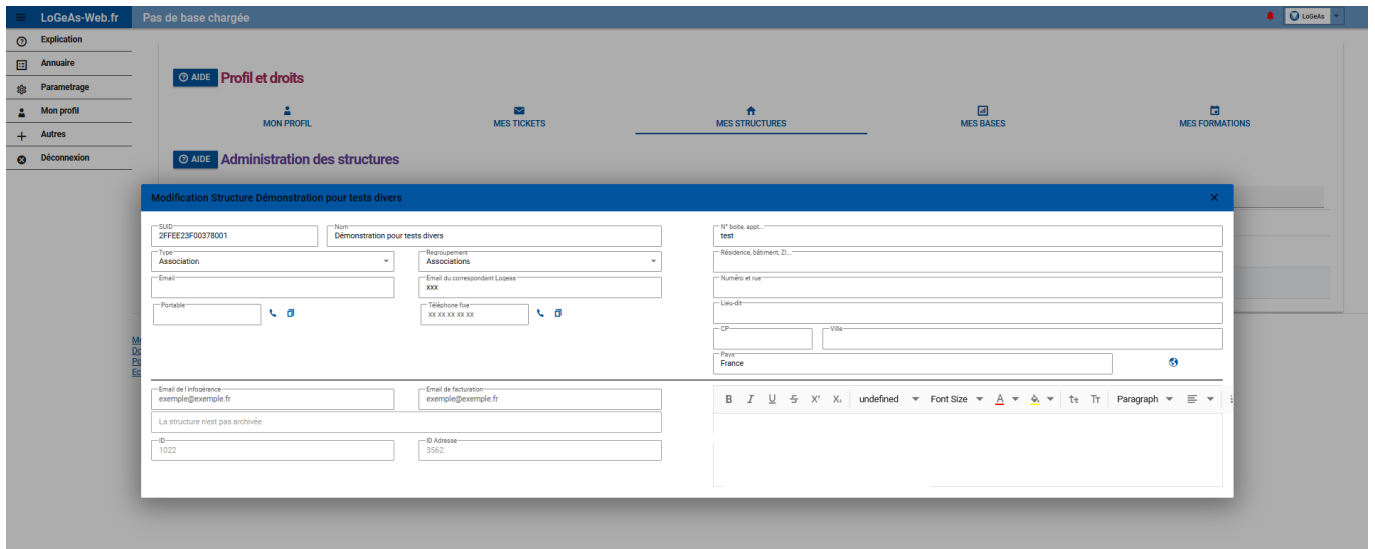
LoGeAs-Web.fr
Pas de base chargée
LoGeAs

Explication
Annuaire
Parametrage
Mon profil
Autres
Déconnexion

AIDE Profil et droits

MON PROFIL
MES TICKETS
MES STRUCTURES
MES BASES
MES FORMATIONS

AIDE Administration des structures

Modification Structure Démonstration pour tests divers

SUID
2FFEE23F00378001
Nom
Démonstration pour tests divers
Type
Association
Regroupement
Associations
Email
Email du correspondant Logeas
xxx
Portable
Téléphone fixe
xx xx xx xx xx

N° boite, appt...
test
Résidence, bâtiment, ZI...
Numéro et rue
Lieu-dit
CP
Ville
Pays
France

Email de l'infogérance
exemple@exemple.fr
Email de facturation
exemple@exemple.fr
La structure n'est pas archivée
ID
1022
ID Adresse
3562

B I U S X¹ X₁ undefined Font Size A Paragraph